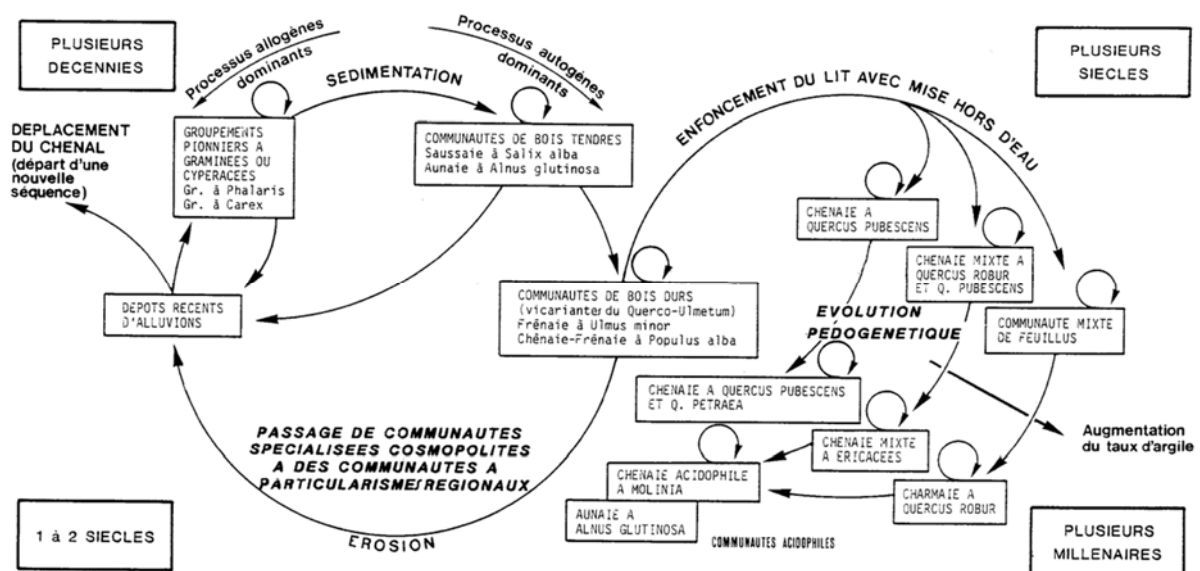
PLUSIEURS DECENNIES

Processus allogènes dominants

SEDIMENTATION

Processus autogènes dominants

PLUSIEURS SIECLES

DEPLACEMENT DU CHENAL (départ d'une nouvelle séquence)

GROUPEMENTS PIONNIERS A GRAMINEES OU CYPERACEES
Gr. à Phalaris
Gr. à Carex

COMMUNAUTES DE BOIS TENDRES
Saussaie à Salix alba
Aunaie à Alnus glutinosa

ENFONCEMENT DU LIT AVEC MISE HORS D'EAU

CHENAIE A QUERCUS PUBESCENS

CHENAIE MIXTE A QUERCUS ROBUR ET Q. PUBESCENS

DEPOTS RECENTS D'ALLUVIONS

COMMUNAUTES DE BOIS DURS
(vicariantes du Querco-Ulmetum)
Frênaie à Ulmus minor
Chênaie-Frênaie à Populus alba

EVOLUTION PEDOGENETIQUE

COMMUNAUTE MIXTE DE FEUILLUS

CHENAIE A QUERCUS PUBESCENS ET Q. PETRAEA

Augmentation du taux d'argile

PASSAGE DE COMMUNAUTES SPECIALISEES COSMOPOLITES A DES COMMUNAUTES A PARTICULARISMES REGIONAUX

CHENAIE MIXTE A ERICACEES

CHENAIE ACIDOPHILE A MOLINIA

CHARMAIE A QUERCUS ROBUR

AUNAIE A ALNUS GLUTINOSA

COMMUNAUTES ACIDOPHILES

1 à 2 SIECLES

EROSION

PLUSIEURS MILLENAIRES